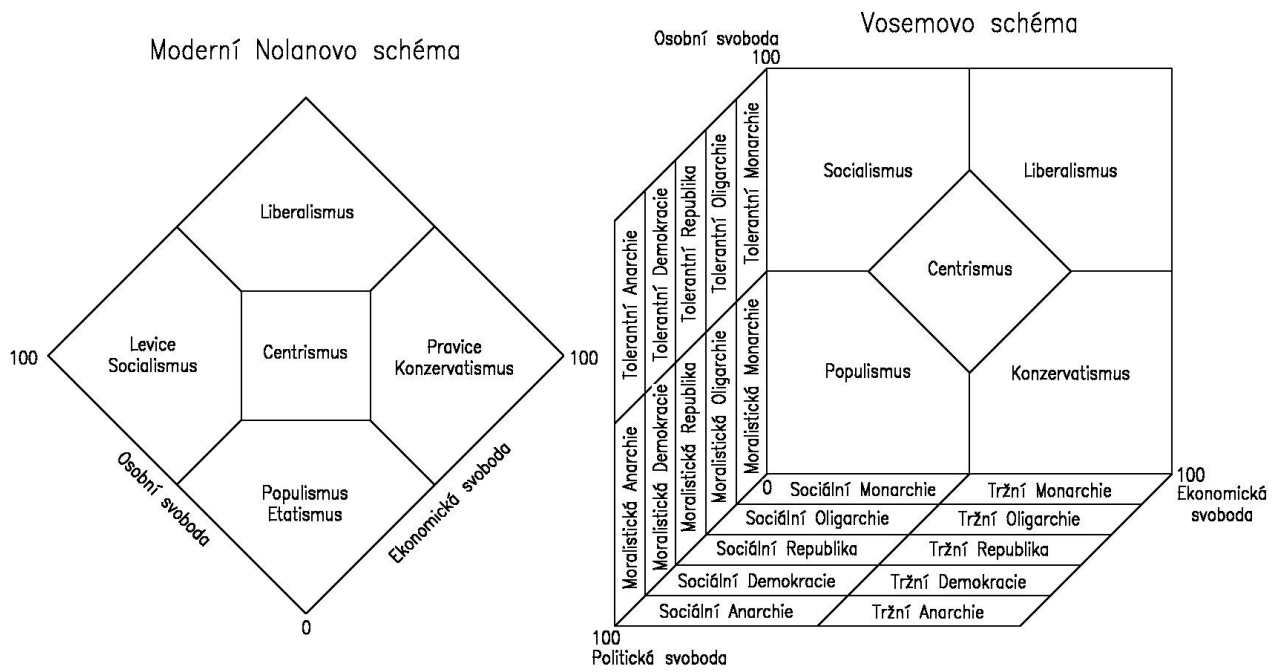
Moderní Nolanovo schéma

Liberalismus

Levice Socialismus

Centrismus

Pravice Konzervatismus

Populismus Etatismus

100

100

Osobní svoboda

Ekonomická svoboda

0

Vosemovo schéma

Osobní svoboda
100

Socialismus

Liberalismus

Centrismus

Populismus

Konzervatismus

Tolerantní Anarchie
Tolerantní Demokracie
Tolerantní Republika
Tolerantní Oligarchie
Tolerantní Monarchie

Moralistická Anarchie
Moralistická Demokracie
Moralistická Republika
Moralistická Oligarchie
Moralistická Monarchie

0

| Sociální Monarchie | Tržní Monarchie |
|---|---|
| Sociální Oligarchie | Tržní Oligarchie |
| Sociální Republika | Tržní Republika |
| Sociální Demokracie | Tržní Demokracie |
| Sociální Anarchie | Tržní Anarchie |

100
Ekonomická svoboda

100
Politická svoboda